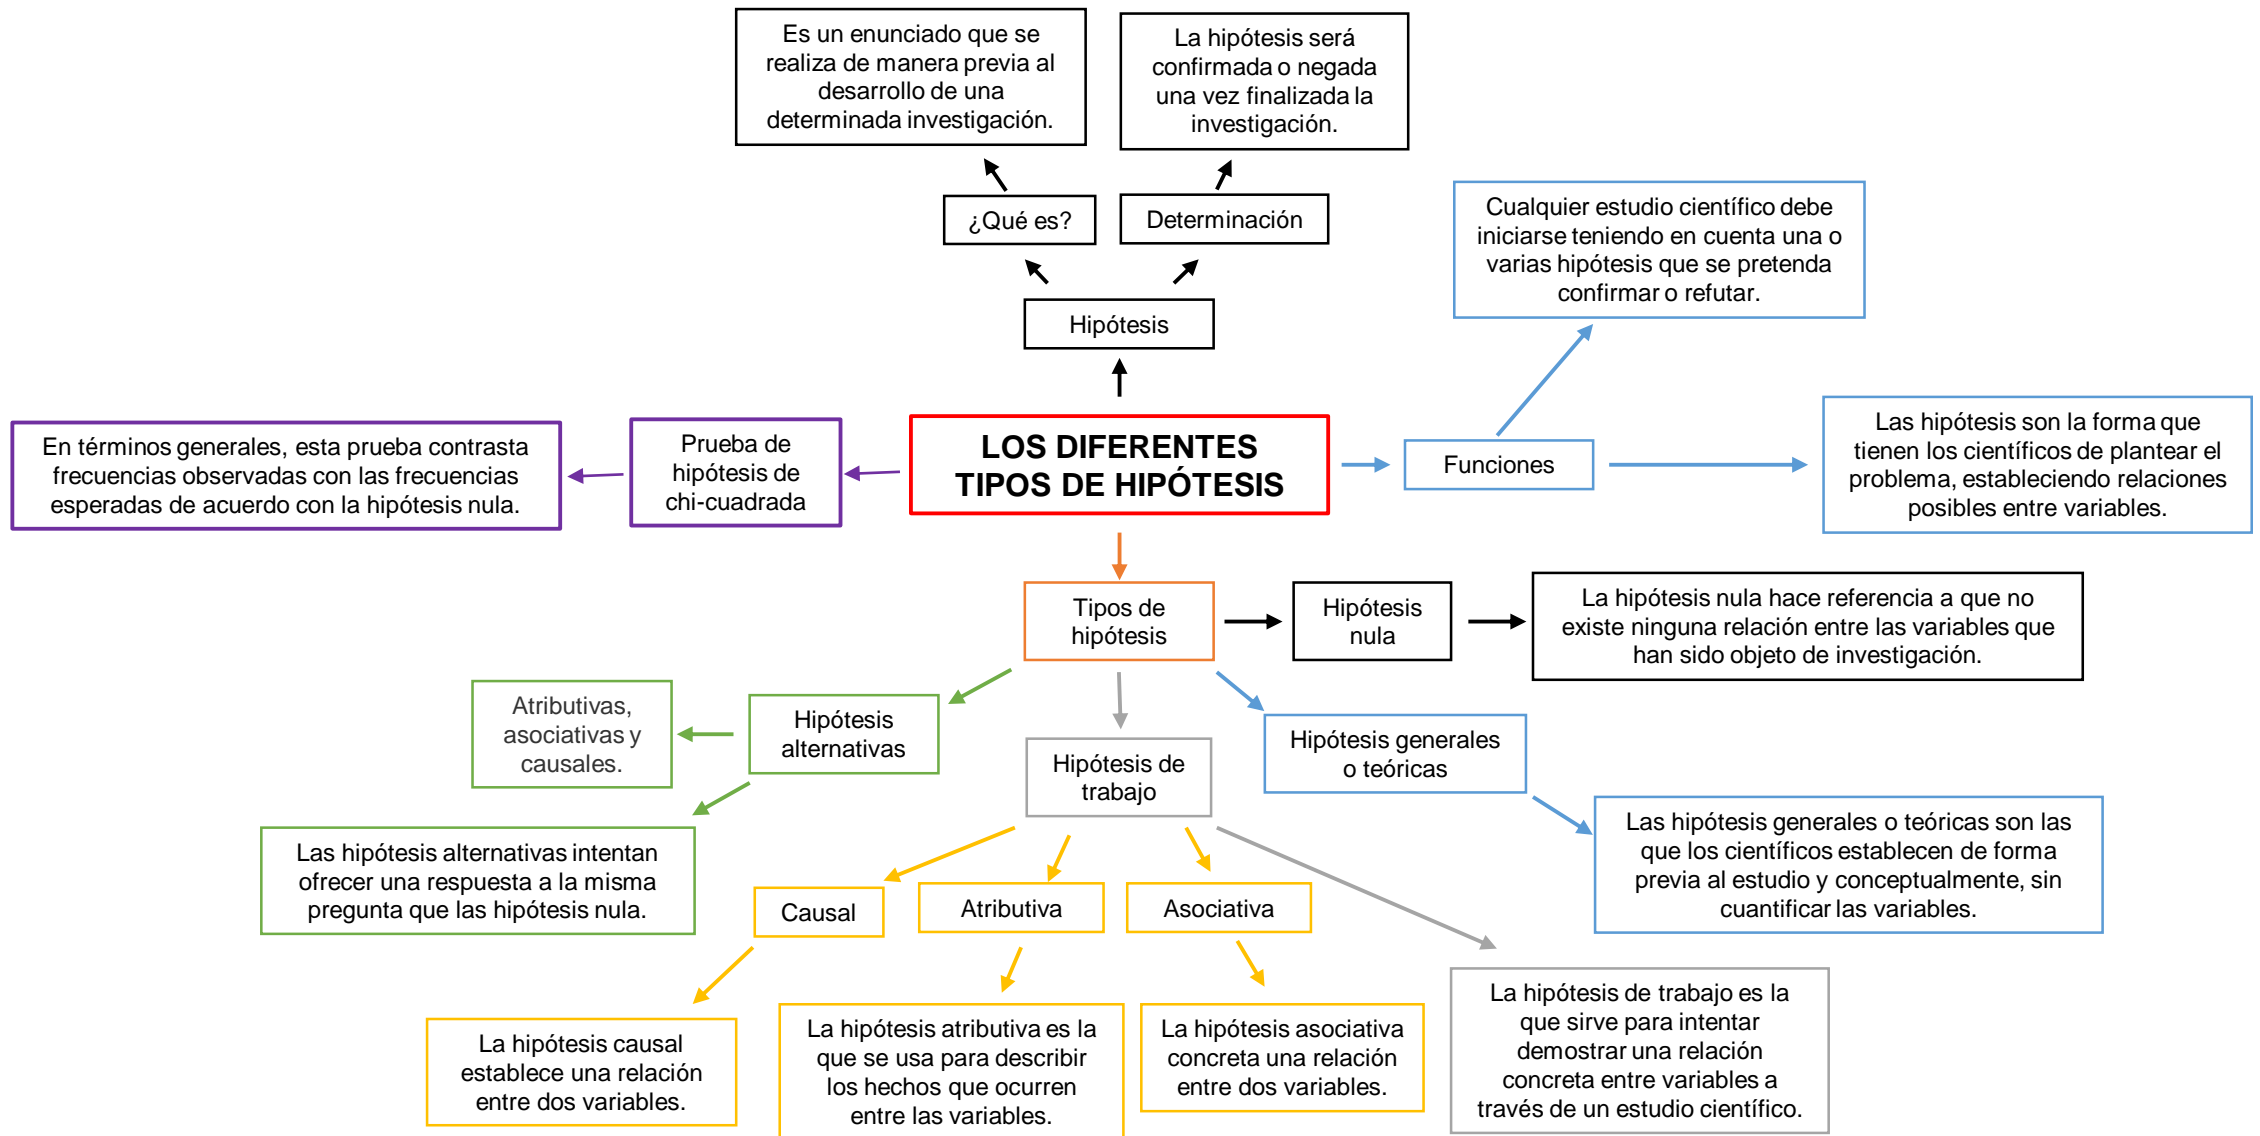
LOS DIFERENTES TIPOS DE HIPÓTESIS

Hipótesis

¿Qué es?

Es un enunciado que se realiza de manera previa al desarrollo de una determinada investigación.

Determinación

La hipótesis será confirmada o negada una vez finalizada la investigación.

Funciones

Cualquier estudio científico debe iniciarse teniendo en cuenta una o varias hipótesis que se pretenda confirmar o refutar.

Las hipótesis son la forma que tienen los científicos de plantear el problema, estableciendo relaciones posibles entre variables.

Prueba de hipótesis de chi-cuadrada

En términos generales, esta prueba contrasta frecuencias observadas con las frecuencias esperadas de acuerdo con la hipótesis nula.

Tipos de hipótesis

Hipótesis nula

La hipótesis nula hace referencia a que no existe ninguna relación entre las variables que han sido objeto de investigación.

Hipótesis alternativas

Atributivas, asociativas y causales.

Las hipótesis alternativas intentan ofrecer una respuesta a la misma pregunta que las hipótesis nula.

Hipótesis de trabajo

Hipótesis generales o teóricas

Las hipótesis generales o teóricas son las que los científicos establecen de forma previa al estudio y conceptualmente, sin cuantificar las variables.

Causal

Atributiva

Asociativa

La hipótesis causal establece una relación entre dos variables.

La hipótesis atributiva es la que se usa para describir los hechos que ocurren entre las variables.

La hipótesis asociativa concreta una relación entre dos variables.

La hipótesis de trabajo es la que sirve para intentar demostrar una relación concreta entre variables a través de un estudio científico.